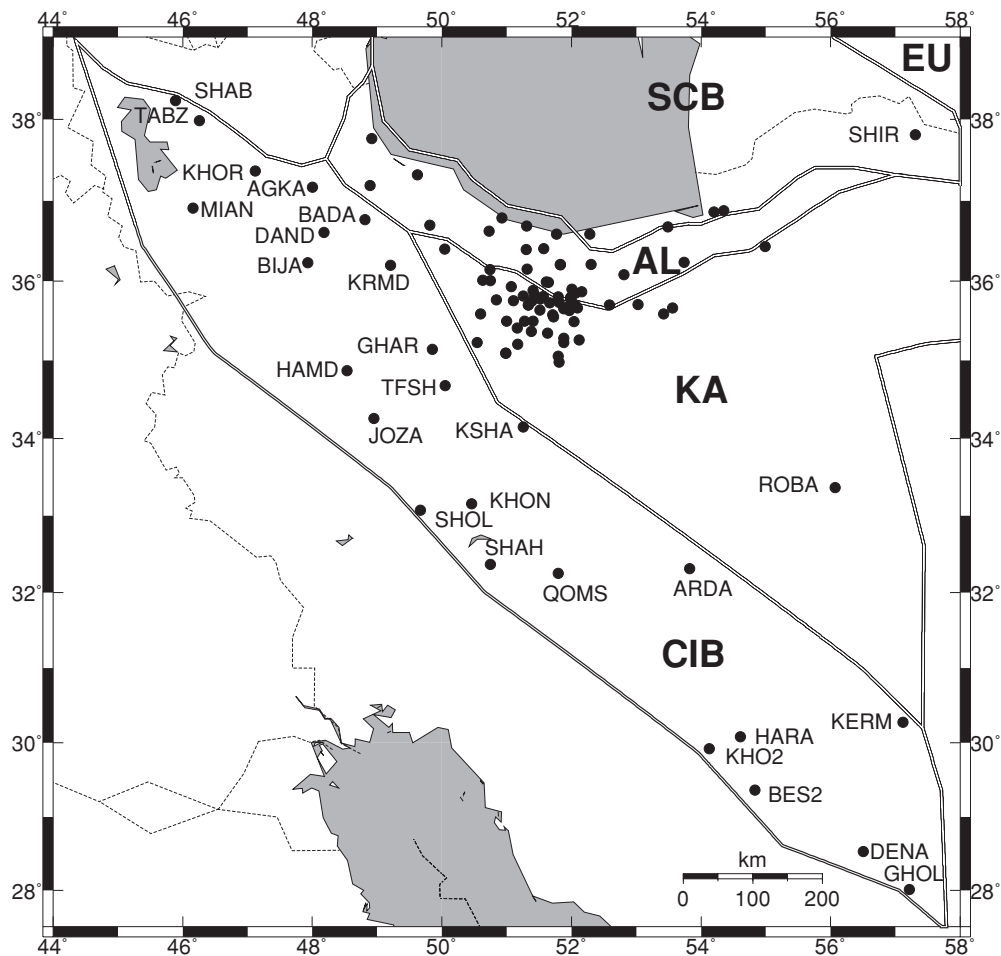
44° 46° 48° 50° 52° 54° 56° 58°

EU
SCB
SHAB
TABZ
SHIR
KHOR
AGKA
MIAN
BADA
DAND
AL
BIJA
KRMD
GHAR
HAMD
TFSH
KA
JOZA
KSHA
ROBA
KHON
SHOL
SHAH
QOMS
ARDA
CIB
KERM
HARA
KHO2
BES2
DENA
GHOL
km
0 100 200

38° 36° 34° 32° 30° 28°

44° 46° 48° 50° 52° 54° 56° 58°